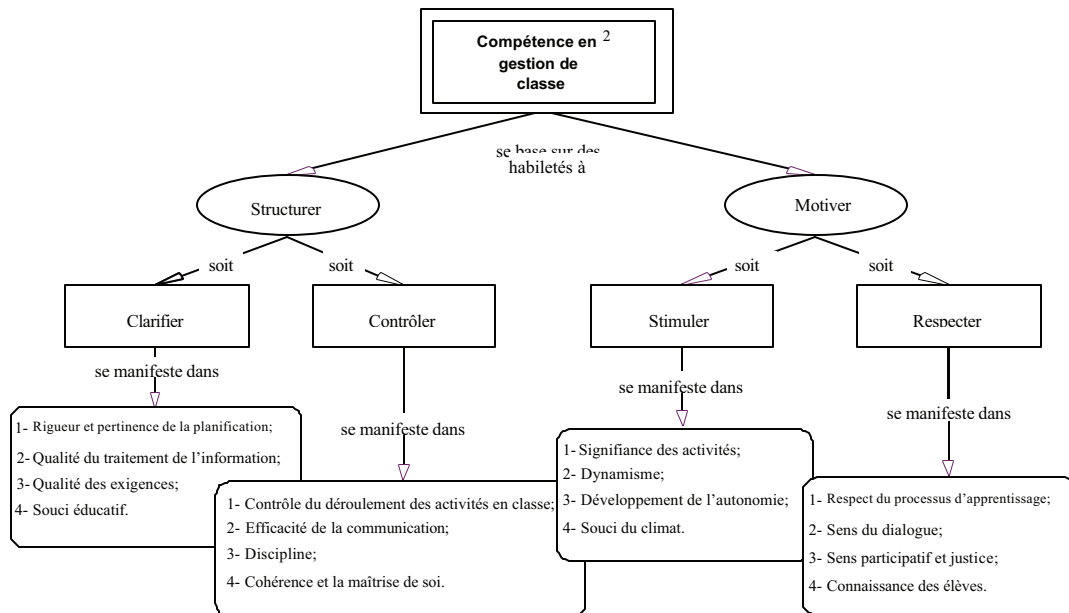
Compétence en $^2$ gestion de classe

se base sur des habiletés à

Structurer

Motiver

soit

soit

soit

soit

Clarifier

Contrôler

Stimuler

Respecter

se manifeste dans

se manifeste dans

se manifeste dans

se manifeste dans

1- Rigueur et pertinence de la planification;
2- Qualité du traitement de l'information;
3- Qualité des exigences;
4- Souci éducatif.

1- Contrôle du déroulement des activités en classe;
2- Efficacité de la communication;
3- Discipline;
4- Cohérence et la maîtrise de soi.

1- Signifiance des activités;
2- Dynamisme;
3- Développement de l'autonomie;
4- Souci du climat.

1- Respect du processus d'apprentissage;
2- Sens du dialogue;
3- Sens participatif et justice;
4- Connaissance des élèves.